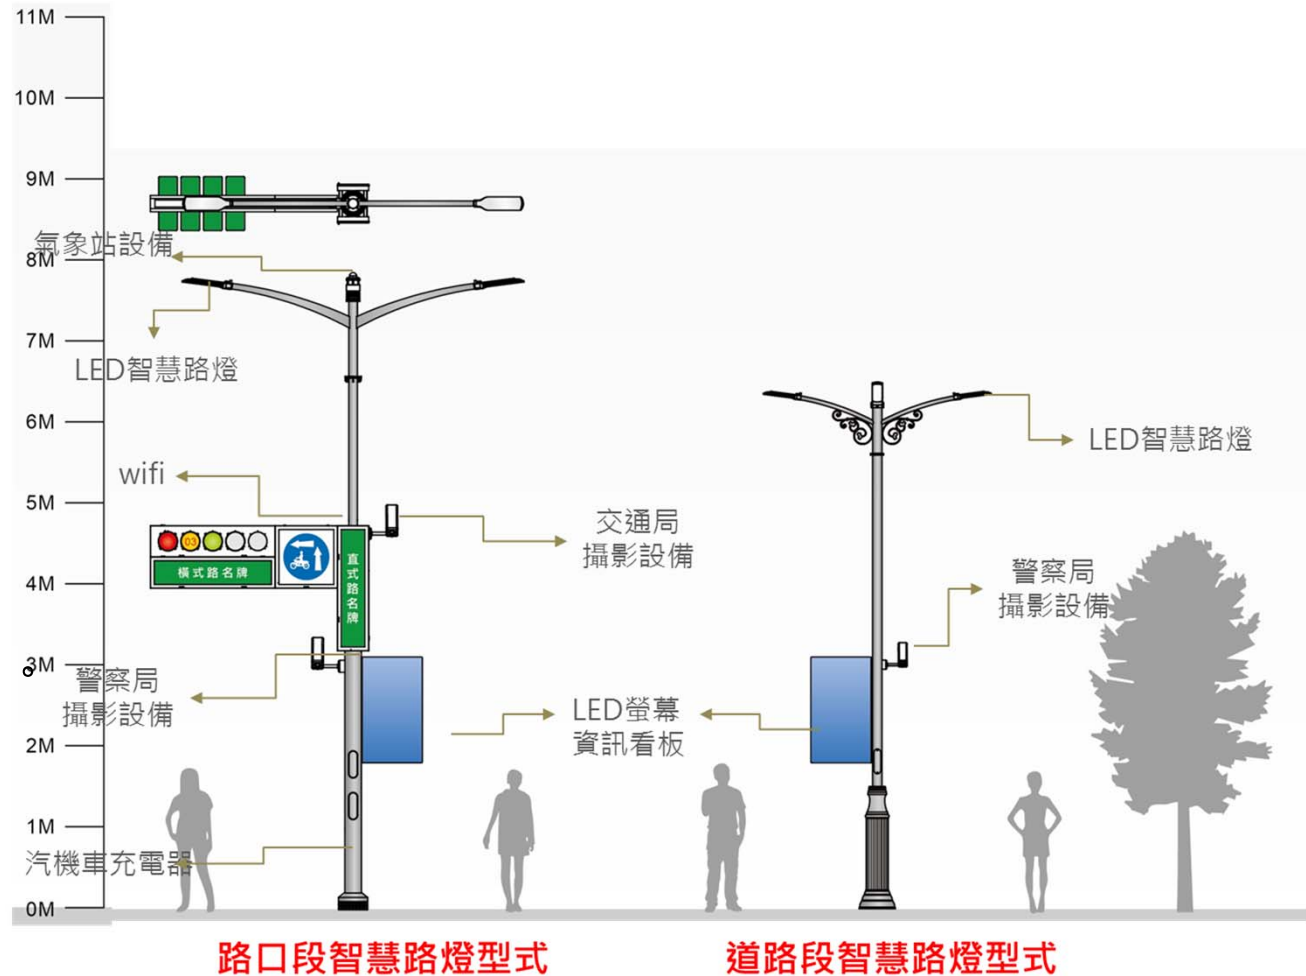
11M
10M
9M
8M
7M
6M
5M
4M
3M
2M
1M
0M

氣象站設備

LED智慧路燈

wifi

03

橫式路名牌

直式路名牌

交通局
攝影設備

警察局
攝影設備

LED螢幕
資訊看板

汽機車充電器

LED智慧路燈

警察局
攝影設備

路口段智慧路燈型式

道路段智慧路燈型式